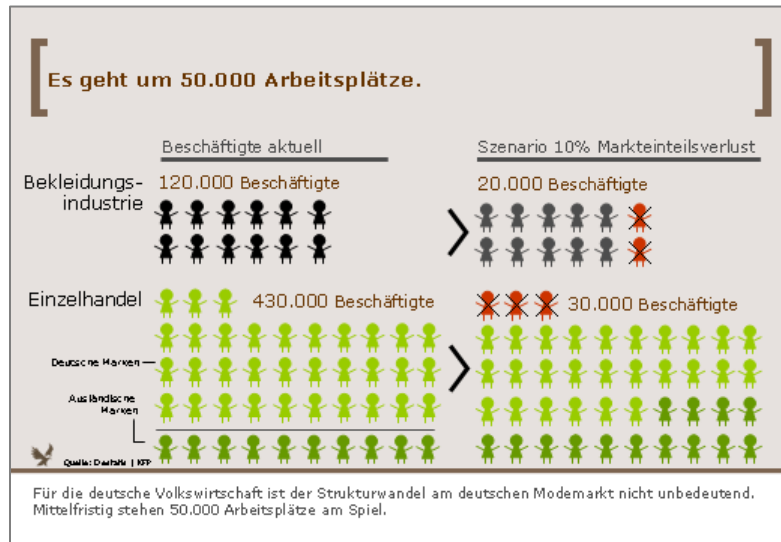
Es geht um 50.000 Arbeitsplätze.

Beschäftigte aktuell

Szenario 10% Markteinteilsverlust

Bekleidungsindustrie

120.000 Beschäftigte

20.000 Beschäftigte

Einzelhandel

430.000 Beschäftigte

30.000 Beschäftigte

Deutsche Marken

Ausländische Marken

Quelle: Destatis | KFP

Für die deutsche Volkswirtschaft ist der Strukturwandel am deutschen Modemarkt nicht unbedeutend. Mittelfristig stehen 50.000 Arbeitsplätze am Spiel.